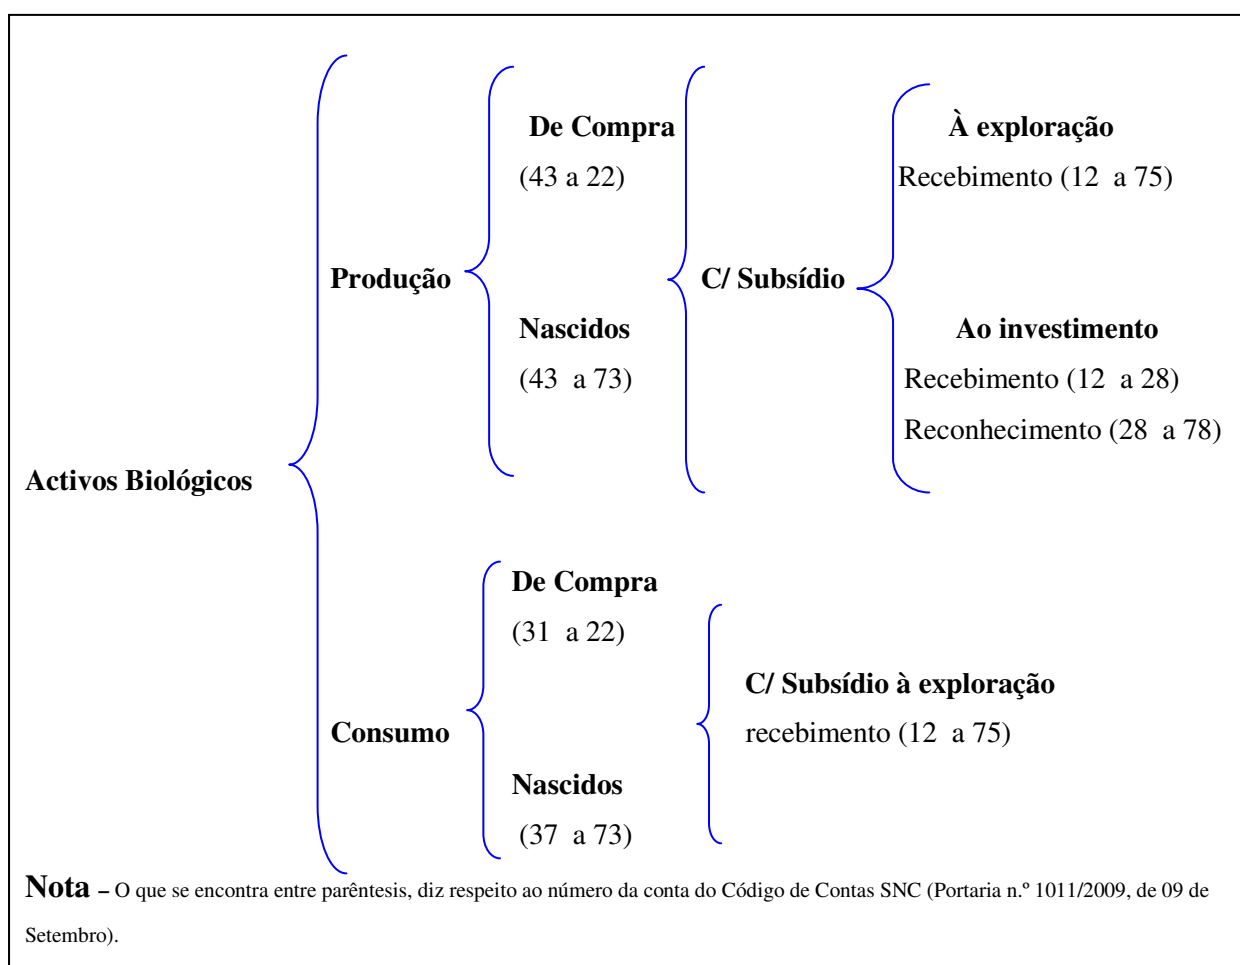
Activos Biológicos

Produção

De Compra
(43 a 22)

Nascidos
(43 a 73)

C/ Subsídio

À exploração
Recebimento (12 a 75)

Ao investimento
Recebimento (12 a 28)
Reconhecimento (28 a 78)

Consumo

De Compra
(31 a 22)

Nascidos
(37 a 73)

C/ Subsídio à exploração
recebimento (12 a 75)

Nota – O que se encontra entre parêntesis, diz respeito ao número da conta do Código de Contas SNC (Portaria n.º 1011/2009, de 09 de Setembro).